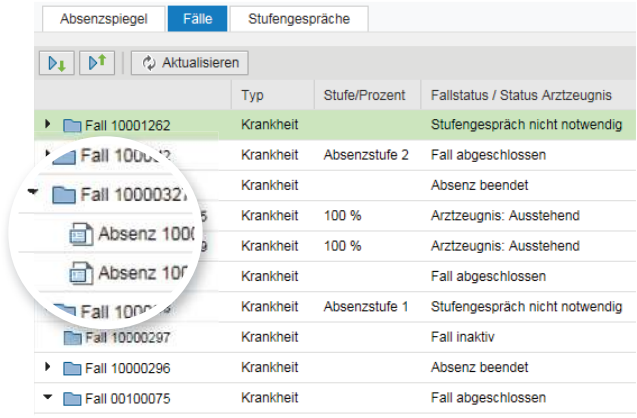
Absenzspiegel | Fälle | Stufengespräche

Aktualisieren

| | Typ | Stufe/Prozent | Fallstatus / Status Arztzeugnis |
|---|---|---|---|
| Fall 10001262 | Krankheit | | Stufengespräch nicht notwendig |
| Fall 1000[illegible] | Krankheit | Absenzstufe 2 | Fall abgeschlossen |
| Fall 1000032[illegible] | Krankheit | | Absenz beendet |
| Absenz 100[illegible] | Krankheit | 100 % | Arztzeugnis: Ausstehend |
| Absenz 10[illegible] | Krankheit | 100 % | Arztzeugnis: Ausstehend |
| | Krankheit | | Fall abgeschlossen |
| Fall 1000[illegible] | Krankheit | Absenzstufe 1 | Stufengespräch nicht notwendig |
| Fall 10000297 | Krankheit | | Fall inaktiv |
| Fall 10000296 | Krankheit | | Absenz beendet |
| Fall 00100075 | Krankheit | | Fall abgeschlossen |